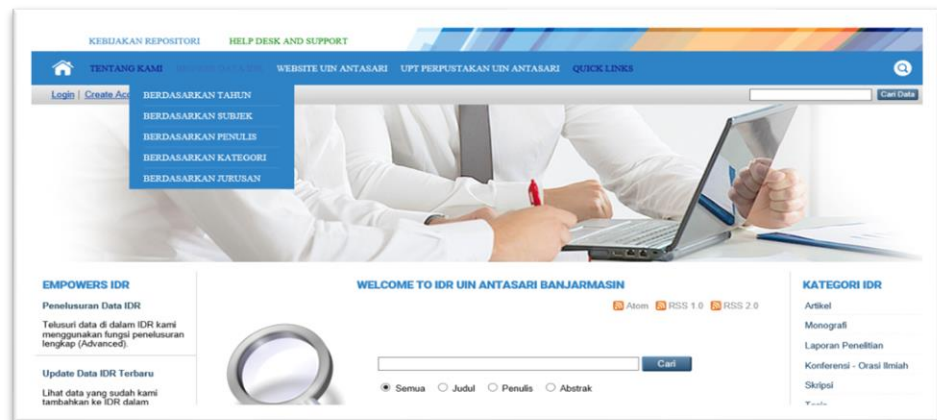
KEBIJAKAN REPOSITORI HELP DESK AND SUPPORT

TENTANG KAMI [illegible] WEBSITE UIN ANTASARI UPT PERPUSTAKAAN UIN ANTASARI QUICK LINKS

Login | Create Ac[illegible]

BERDASARKAN TAHUN
BERDASARKAN SUBJEK
BERDASARKAN PENULIS
BERDASARKAN KATEGORI
BERDASARKAN JURUSAN

Cari Data

EMPOWERS IDR

Penelusuran Data IDR

Telusuri data di dalam IDR kami menggunakan fungsi penelusuran lengkap (Advanced).

Update Data IDR Terbaru

Lihat data yang sudah kami tambahkan ke IDR dalam

WELCOME TO IDR UIN ANTASARI BANJARMASIN

Atom RSS 1.0 RSS 2.0

Cari

Semua Judul Penulis Abstrak

KATEGORI IDR

Artikel
Monografi
Laporan Penelitian
Konferensi - Orasi Ilmiah
Skripsi
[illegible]